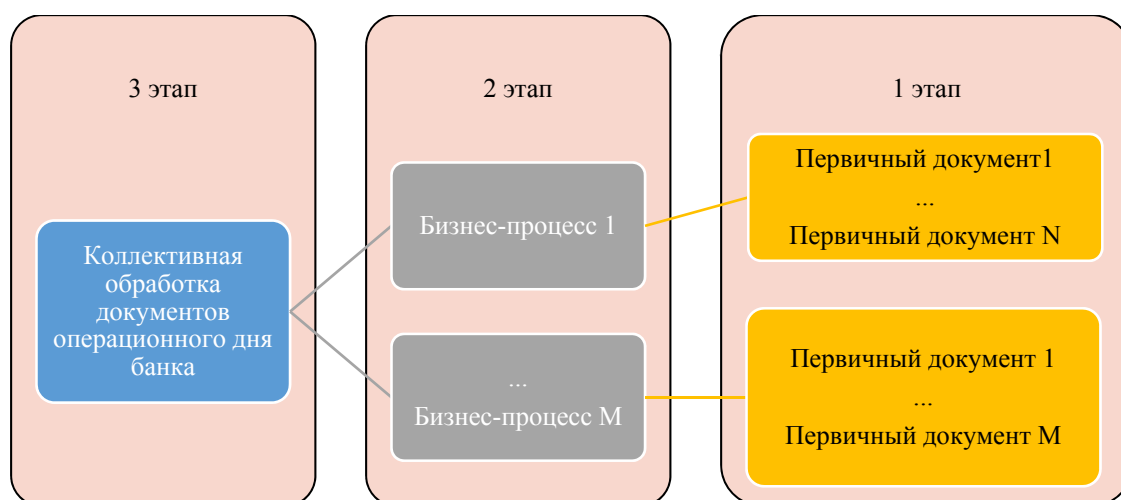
3 этап

Коллективная обработка документов операционного дня банка

2 этап

Бизнес-процесс 1

...
Бизнес-процесс М

1 этап

Первичный документ1
...
Первичный документ N

Первичный документ 1
...
Первичный документ М